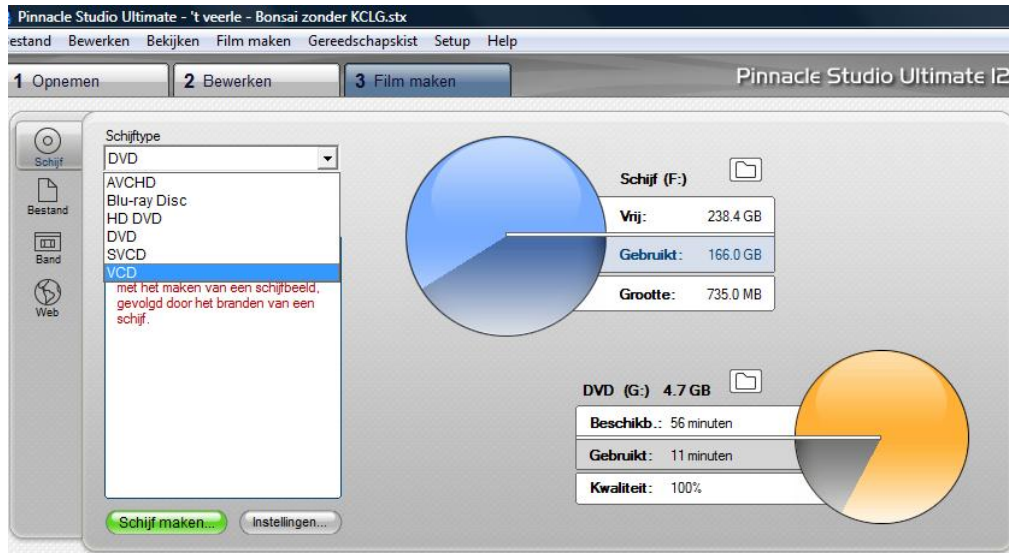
Pinnacle Studio Ultimate - 't veerle - Bonsai zonder KCLG.stx

estand Bewerken Bekijken Film maken Gereedschapskist Setup Help

1 Opnemen
2 Bewerken
3 Film maken

Pinnacle Studio Ultimate 12

Schijf
Bestand
Band
Web

Schijftype
DVD
AVCHD
Blu-ray Disc
HD DVD
DVD
SVCD
VCD
met het maken van een schijfbeeld, gevolgd door het branden van een schijf.

Schijf (F:)
Vrij: 238.4 GB
Gebruikt: 166.0 GB
Grootte: 735.0 MB

DVD (G:) 4.7 GB
Beschikb.: 56 minuten
Gebruikt: 11 minuten
Kwaliteit: 100%

Schijf maken...
Instellingen...